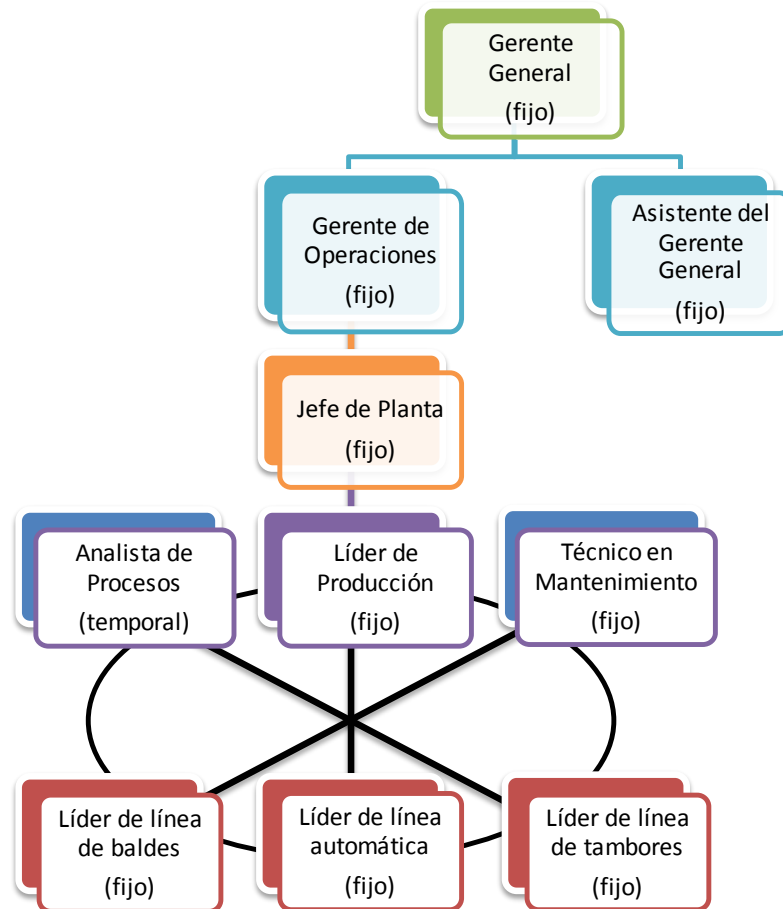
Gerente General (fijo)

Gerente de Operaciones (fijo)

Asistente del Gerente General (fijo)

Jefe de Planta (fijo)

Analista de Procesos (temporal)

Líder de Producción (fijo)

Técnico en Mantenimiento (fijo)

Líder de línea de baldes (fijo)

Líder de línea automática (fijo)

Líder de línea de tambores (fijo)